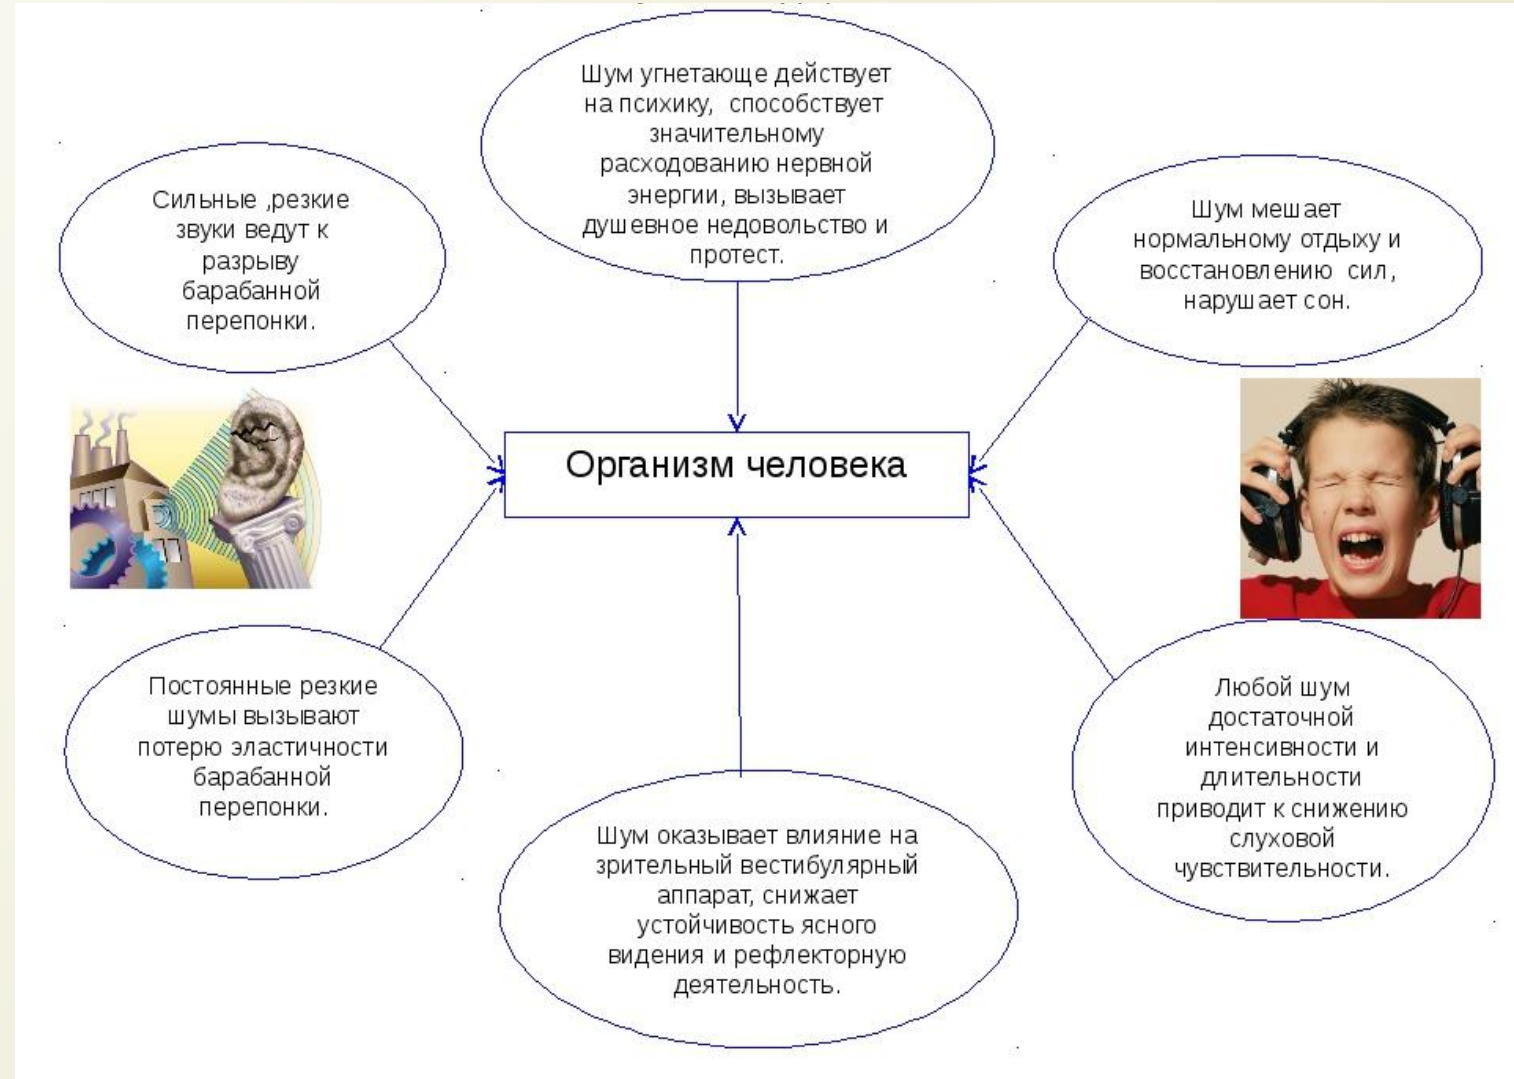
Шум угнетающе действует на психику, способствует значительному расходованию нервной энергии, вызывает душевное недовольство и протест.

Сильные ,резкие звуки ведут к разрыву барабанной перепонки.

Шум мешает нормальному отдыху и восстановлению сил, нарушает сон.

Организм человека

Постоянные резкие шумы вызывают потерю эластичности барабанной перепонки.

Любой шум достаточной интенсивности и длительности приводит к снижению слуховой чувствительности.

Шум оказывает влияние на зрительный вестибулярный аппарат, снижает устойчивость ясного видения и рефлекторную деятельность.